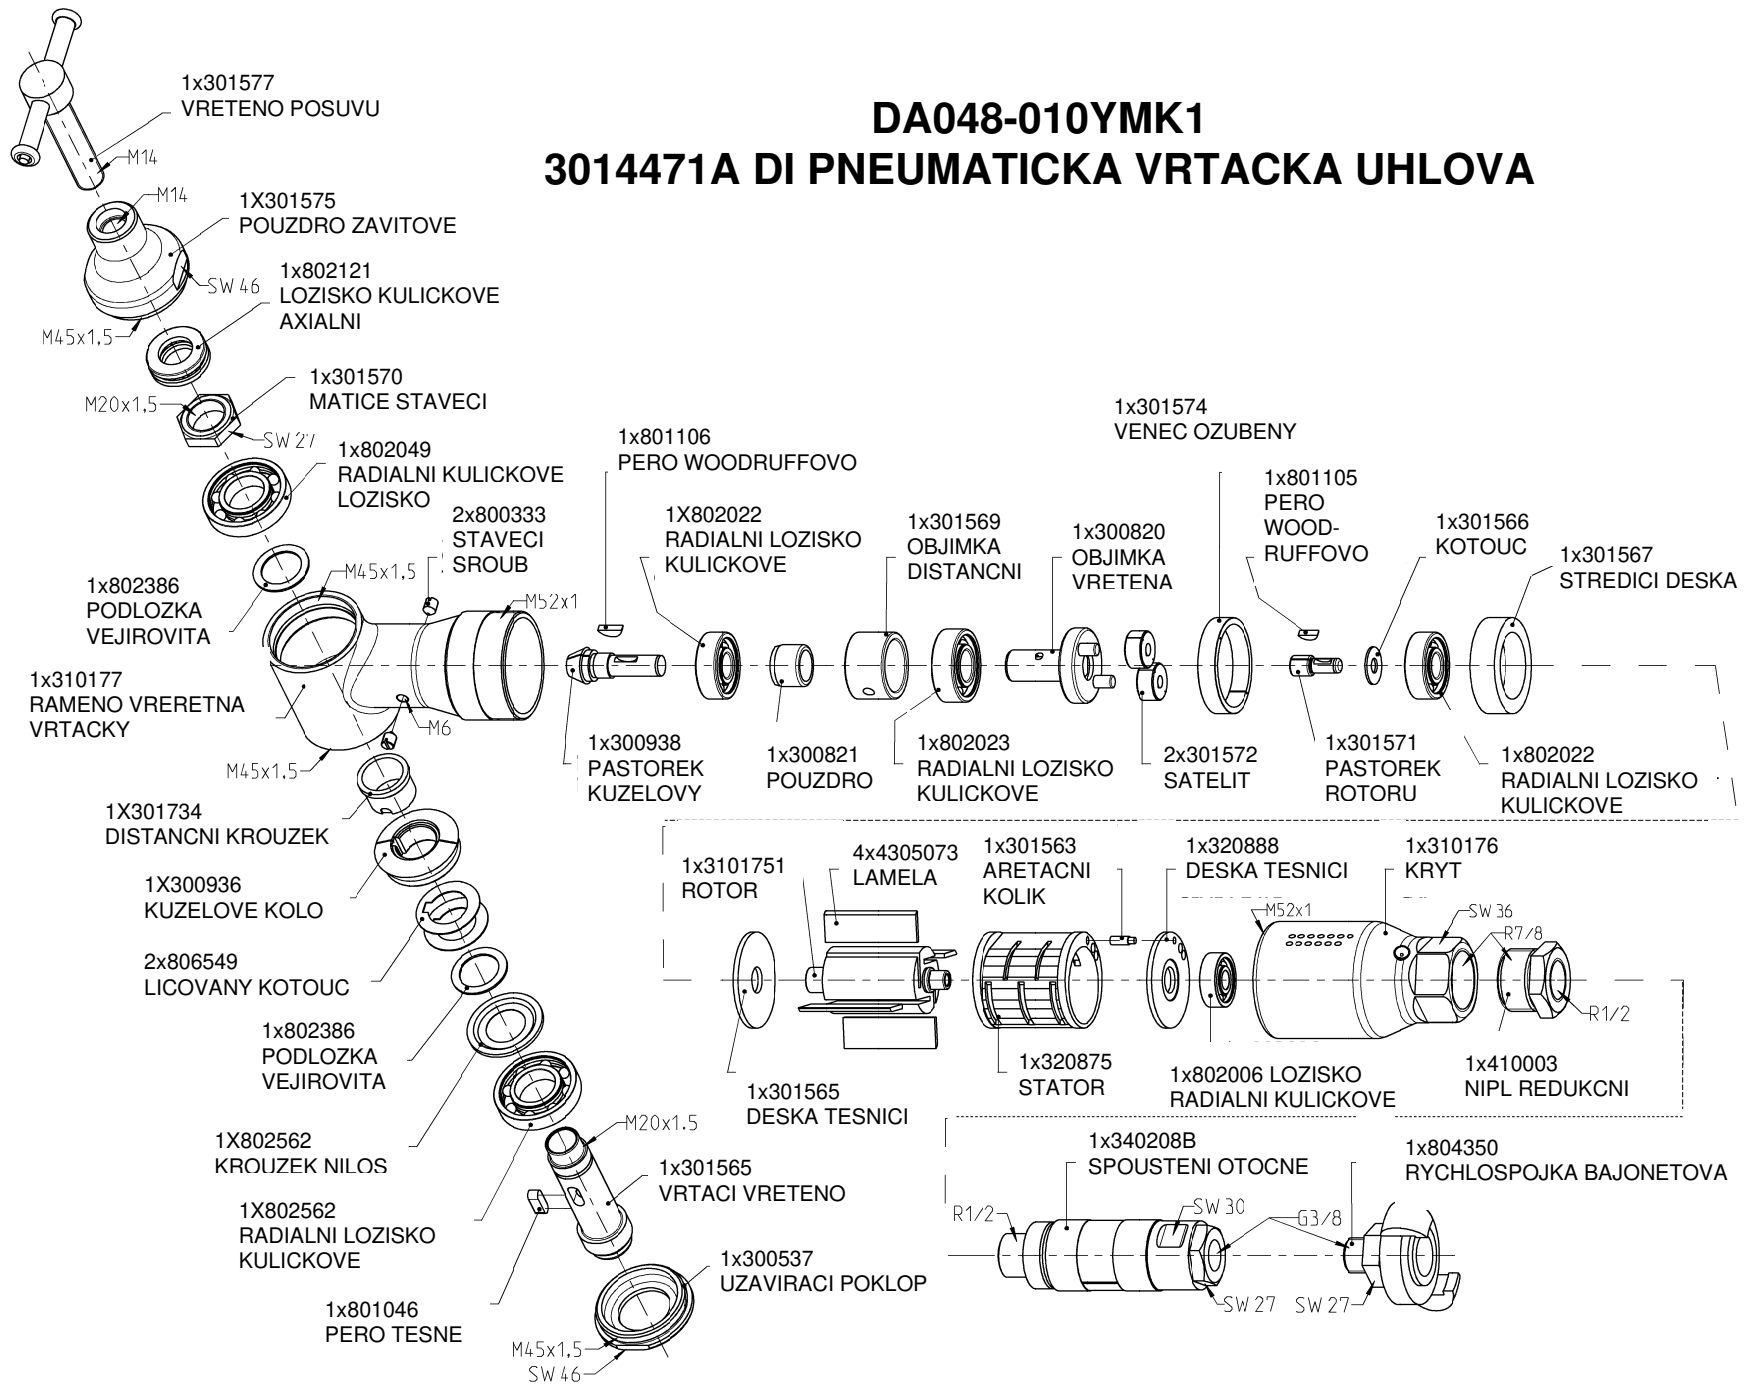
DA048-010YMK1
3014471A DI PNEUMATICKA VRTACKA UHLOVA

1x301577
VRETENO POSUVU
M14
M14
1X301575
POUZDRO ZAVITOVE
SW 46
M45x1,5
1x802121
LOZISKO KULICKOVE
AXIALNI
M20x1,5
1x301570
MATICE STAVECI
SW 27
1x802049
RADIALNI KULICKOVE
LOZISKO
2x800333
STAVECI
SROUB
M45x1,5
M52x1
1x802386
PODLOZKA
VEJIROVITA
1x310177
RAMENO VREREТNA
VRTACKY
M6
M45x1,5
1X301734
DISTANCNI KROUZEK
1X300936
KUZELOVE KOLO
2x806549
LICOVANY KOTOUC
1x802386
PODLOZKA
VEJIROVITA
1X802562
KROUZEK NILOS
1X802562
RADIALNI LOZISKO
KULICKOVE
M20x1,5
1x301565
VRTACI VRETENO
1x801046
PERO TESNE
1x300537
UZAVIRACI POKLOP
M45x1,5
SW 46

1x801106
PERO WOODRUFFOVO
1X802022
RADIALNI LOZISKO
KULICKOVE
1x301569
OBJIMKA
DISTANCNI
1x300820
OBJIMKA
VRETENA
1x301574
VENEC OZUBENY
1x801105
PERO
WOOD-
RUFFOVO
1x301566
KOTOUC
1x301567
STREDICI DESKA
1x300938
PASTOREK
KUZELOVY
1x300821
POUZDRO
1x802023
RADIALNI LOZISKO
KULICKOVE
2x301572
SATELIT
1x301571
PASTOREK
ROTORU
1x802022
RADIALNI LOZISKO
KULICKOVE

1x3101751
ROTOR
4x4305073
LAMELA
1x301563
ARETACNI
KOLIK
1x320888
DESKA TESNICI
1x310176
KRYT
M52x1
SW 36
R7/8
R1/2
1x301565
DESKA TESNICI
1x320875
STATOR
1x802006 LOZISKO
RADIALNI KULICKOVE
1x410003
NIPL REDUKCNI

1x340208B
SPOUSTENI OTOCNE
1x804350
RYCHLOSPOJKA BAJONETOVA
R1/2
SW 30
G3/8
SW 27
SW 27